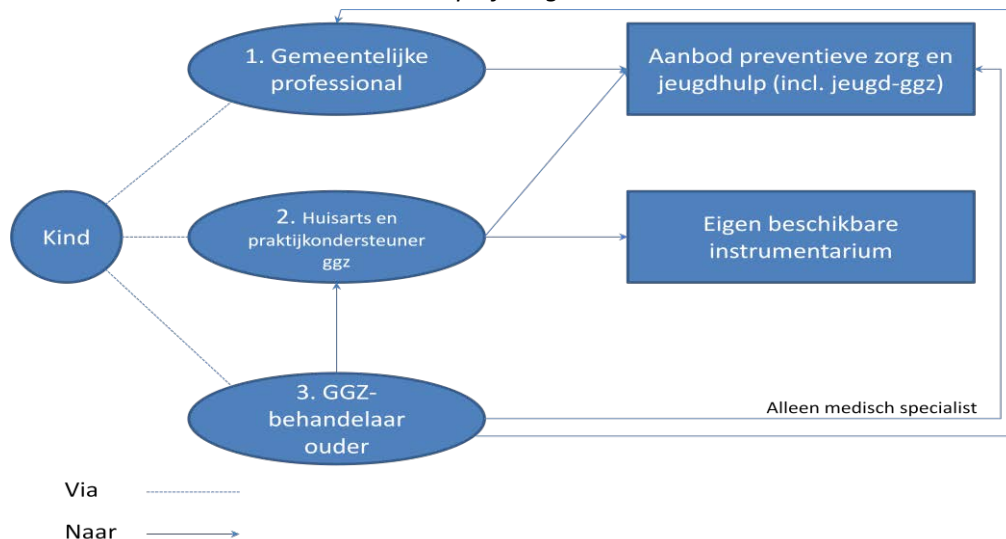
1. Gemeentelijke professional

Aanbod preventieve zorg en jeugdhulp (incl. jeugd-ggz)

Kind

2. Huisarts en praktijkondersteuner ggz

Eigen beschikbare instrumentarium

3. GGZ-behandelaar ouder

Alleen medisch specialist

Via

Naar